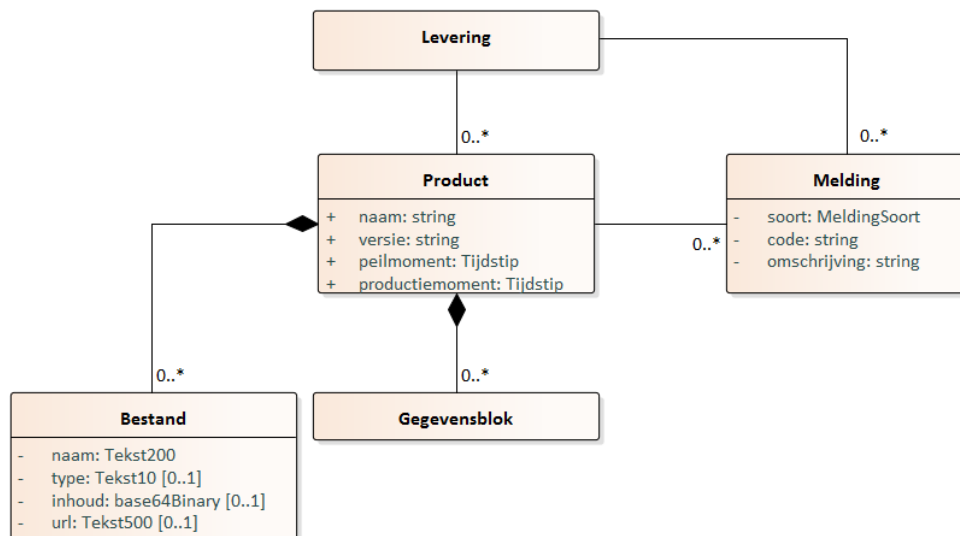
Levering

0..*

0..*

Product

+ naam: string
+ versie: string
+ peilmoment: Tijdstip
+ productiemoment: Tijdstip

0..*

Melding

- soort: MeldingSoort
- code: string
- omschrijving: string

0..*

0..*

Bestand

- naam: Tekst200
- type: Tekst10 [0..1]
- inhoud: base64Binary [0..1]
- url: Tekst500 [0..1]

Gegevensblok